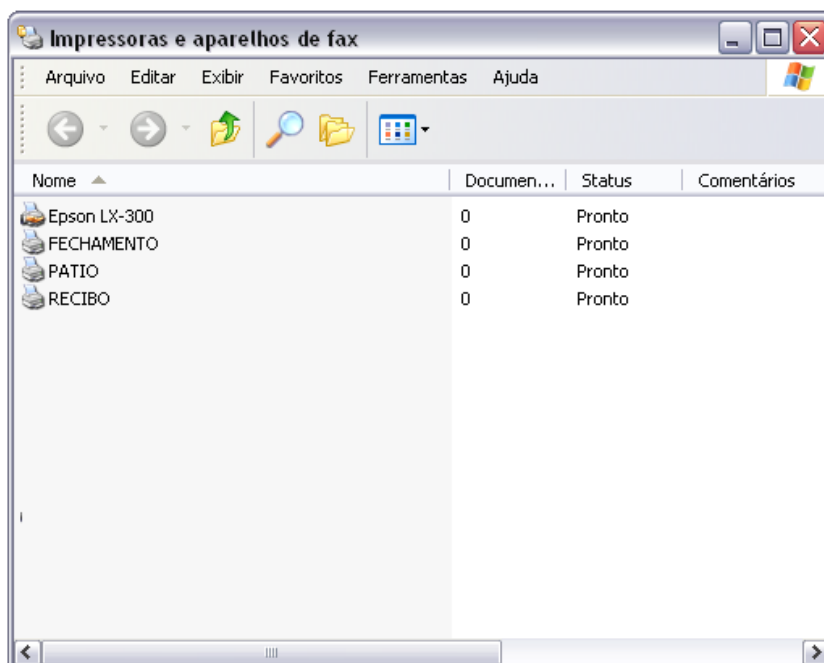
Impressoras e aparelhos de fax

Arquivo Editar Exibir Favoritos Ferramentas Ajuda

| Nome | Documen... | Status | Comentários |
|---|---|---|---|
| Epson LX-300 | 0 | Pronto | |
| FECHAMENTO | 0 | Pronto | |
| PATIO | 0 | Pronto | |
| RECIBO | 0 | Pronto | |